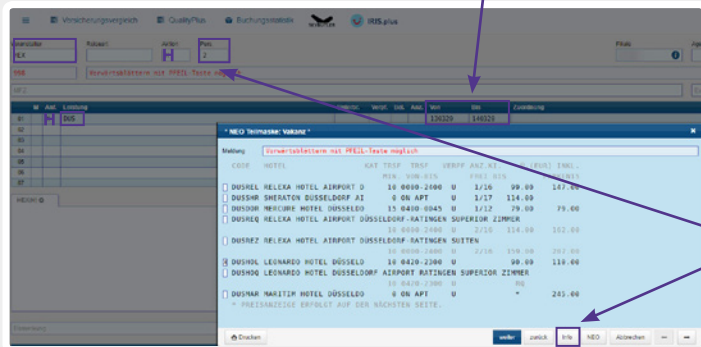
Versicherungsvergleich QualityPlus Buchungsstatistik IRIS.plus

Veranstalter Reiseart Aktion Pers.
HEX H 2

Vorwärtsblättern mit PFEIL-Taste möglich

M Anz. Leistung
01 H DUS

Von Bis Zuordnung
120320 140320

* NEO Teilmaske: Vakanz *

Meldung Vorwärtsblättern mit PFEIL-Taste möglich

CODE HOTEL KAT TRSF TRSF VERPF ANZ.NT. (EUR) INKL.
MIN. VON-BIS FREI BIS
DUSREL RELEXA HOTEL AIRPORT D 10 0000-2400 U 1/16 99.00 147.00
DUSSHR SHERATON DÜSSELDORF AI 0 ON APT U 1/17 114.00
DUSDOR MERCURE HOTEL DÜSSELDO 15 0400-0045 U 1/12 79.00 79.00
DUSREQ RELEXA HOTEL AIRPORT DÜSSELDORF-RATINGEN SUPERIOR ZIMMER
10 0000-2400 U 2/16 114.00 162.00
DUSREZ RELEXA HOTEL AIRPORT DÜSSELDORF-RATINGEN SUITEN
10 0000-2400 U 2/16 159.00 207.00
DUSHOL LEONARDO HOTEL DÜSSELDO 10 0420-2300 U 90.00 118.00
DUSHOQ LEONARDO HOTEL DÜSSELDORF AIRPORT RATINGEN SUPERIOR ZIMMER
10 0420-2300 U RQ
DUSMAR MARITIM HOTEL DÜSSELDO 0 ON APT U * 243.00
* PREISANZEIGE ERFOLGT AUF DER NÄCHSTEN SEITE.

Drucken weiter zurück Info NEO Abbrechen